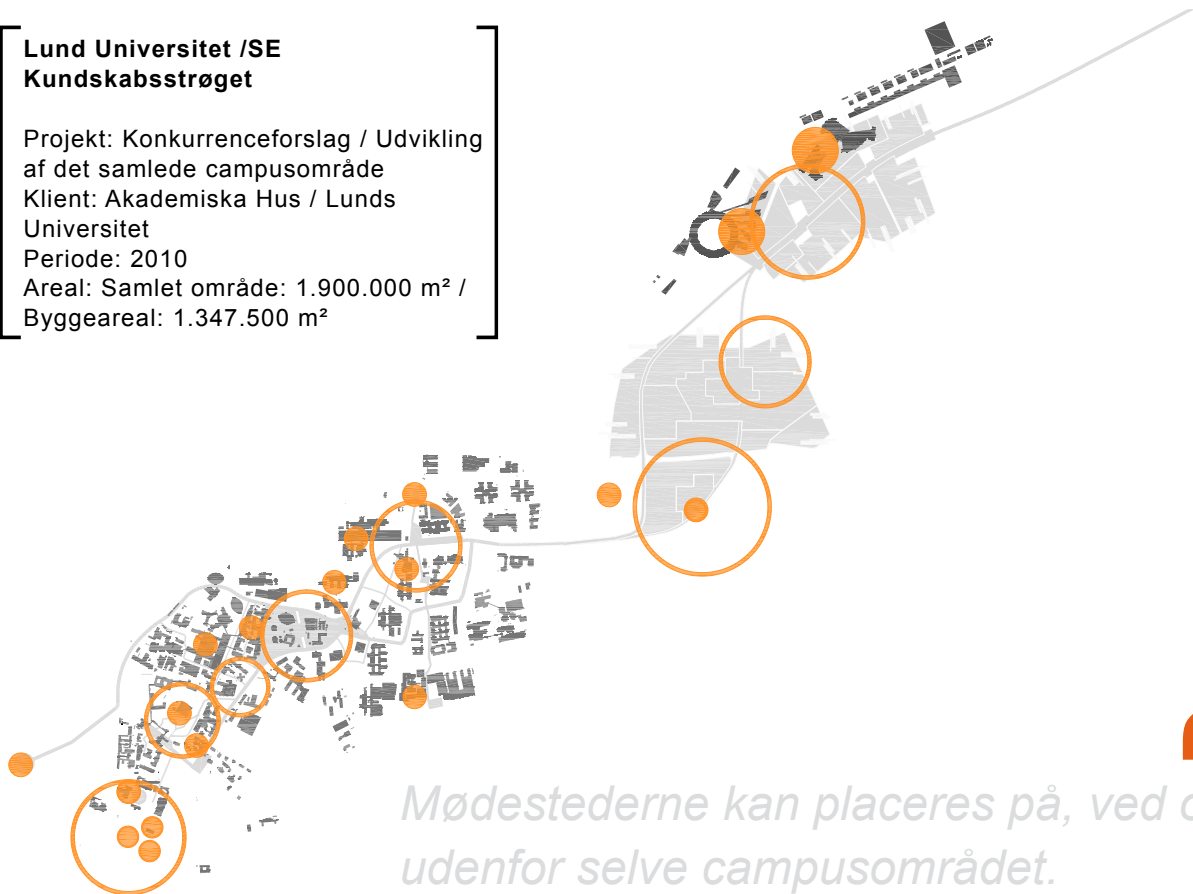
**Lund Universitet /SE**
**Kundskabsstrøget**

Projekt: Konkurrenceforslag / Udvikling af det samlede campusområde
Klient: Akademiska Hus / Lunds Universitet
Periode: 2010
Areal: Samlet område: 1.900.000 m² / Byggeareal: 1.347.500 m²

Mødestederne kan placeres på, ved o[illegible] udenfor selve campusområdet.